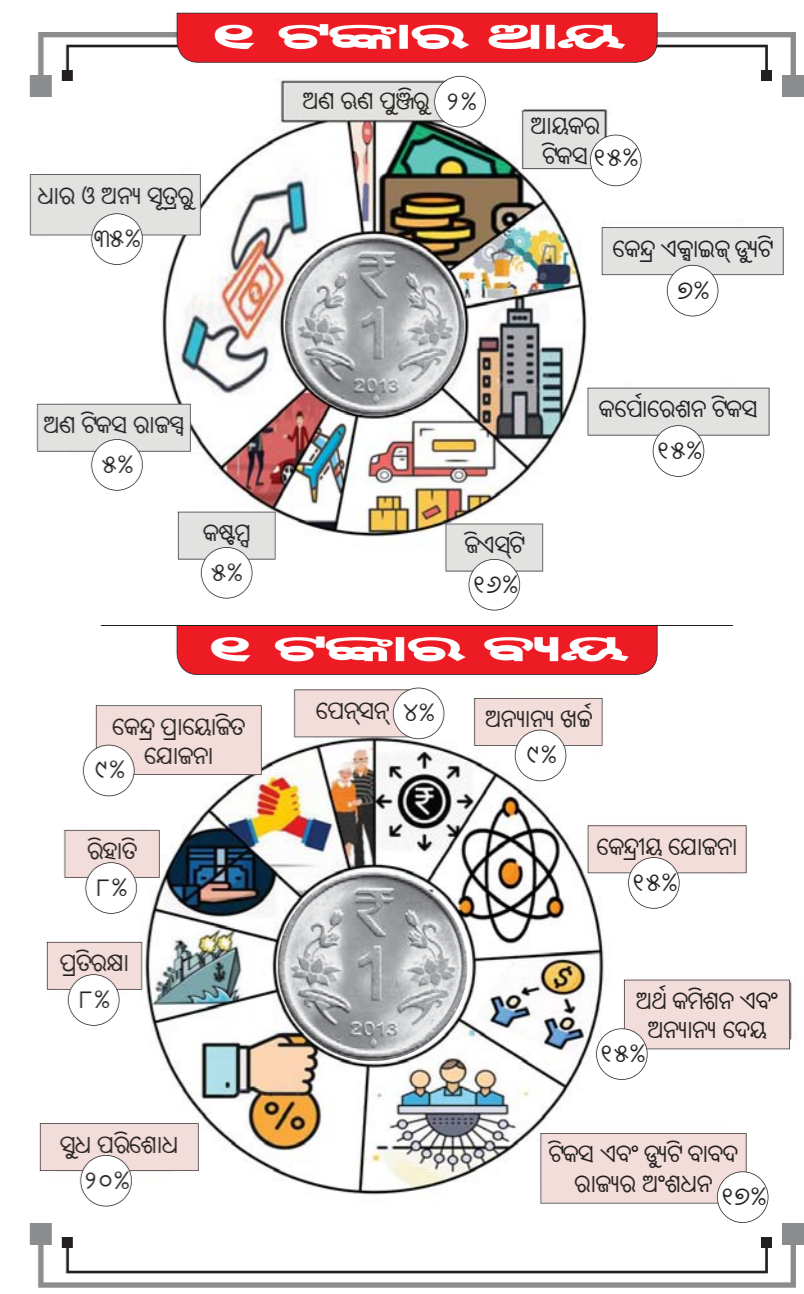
୧ ଟଙ୍କାର ଆୟ

ଅଣ ଋଣ ପୁଞ୍ଜିରୁ ୨%

ଆୟକର ଟିକସ ୧୫%

କେନ୍ଦ୍ର ଏକ୍ସାଇଜ୍ ଡ୍ୟୁଟି ୭%

କର୍ପୋରେଶନ ଟିକସ ୧୫%

ଜିଏସ୍‌ଟି ୧୬%

କଷ୍ଟମ୍ସ ୫%

ଅଣ ଟିକସ ରାଜସ୍ୱ ୫%

ଧାର ଓ ଅନ୍ୟ ସୂତ୍ରରୁ ୩୫%

₹ 1 2013

୧ ଟଙ୍କାର ବ୍ୟୟ

ପେନସନ୍ ୪%

ଅନ୍ୟାନ୍ୟ ଖର୍ଚ୍ଚ ୯%

କେନ୍ଦ୍ରୀୟ ଯୋଜନା ୧୫%

ଅର୍ଥ କମିଶନ ଏବଂ ଅନ୍ୟାନ୍ୟ ଦେୟ ୧୫%

ଟିକସ ଏବଂ ଡ୍ୟୁଟି ବାବଦ ରାଜ୍ୟର ଅଂଶଧନ ୧୭%

ସୁଧ ପରିଶୋଧ ୨୦%

ପ୍ରତିରକ୍ଷା ୮%

ରିହାତି ୮%

କେନ୍ଦ୍ର ପ୍ରାୟୋଜିତ ଯୋଜନା ୯%

₹ 1 2013